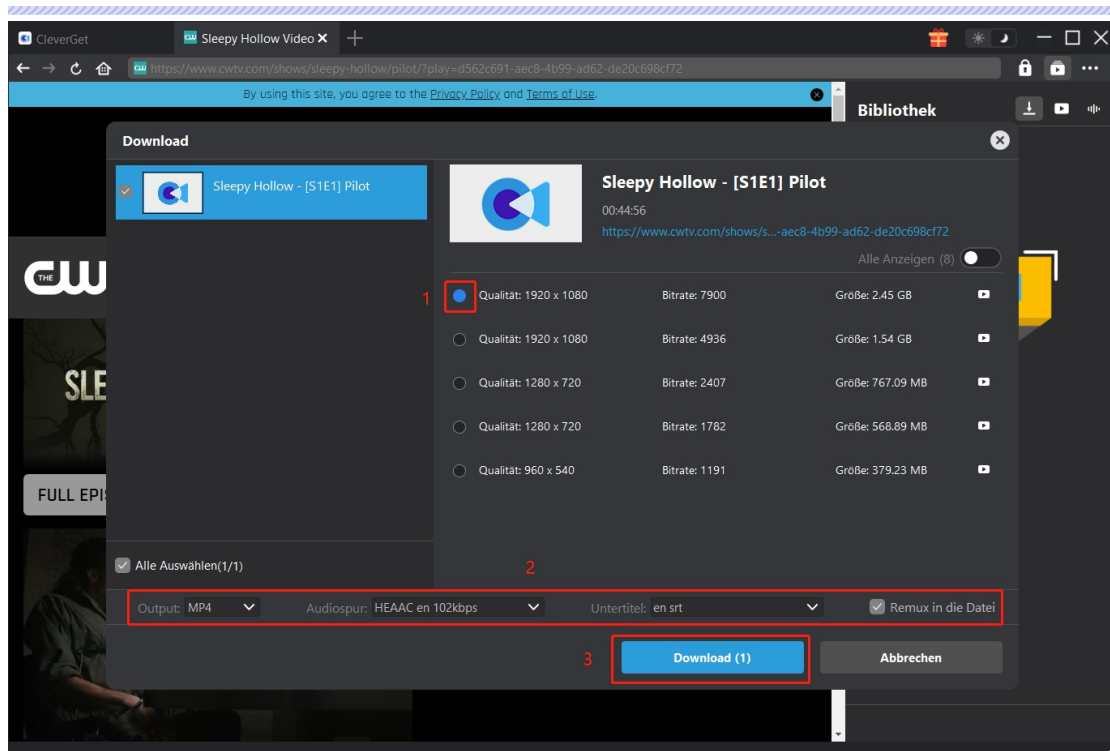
CleverGet
Sleepy Hollow Video
https://www.cwtv.com/shows/sleepy-hollow/pilot/?play=d562c691-aec8-4b99-ad62-de20c698cf72
By using this site, you agree to the Privacy Policy and Terms of Use.
Bibliothek
Download
Sleepy Hollow - [S1E1] Pilot
Sleepy Hollow - [S1E1] Pilot
00:44:56
https://www.cwtv.com/shows/s...-aec8-4b99-ad62-de20c698cf72
Alle Anzeigen (8)
1

| Qualität: 1920 x 1080 | Bitrate: 7900 | Größe: 2.45 GB |
|---|---|---|
| Qualität: 1920 x 1080 | Bitrate: 4936 | Größe: 1.54 GB |
| Qualität: 1280 x 720 | Bitrate: 2407 | Größe: 767.09 MB |
| Qualität: 1280 x 720 | Bitrate: 1782 | Größe: 568.89 MB |
| Qualität: 960 x 540 | Bitrate: 1191 | Größe: 379.23 MB |

THE CW
SLE
FULL EPIS
Alle Auswählen(1/1)
2
Output: MP4
Audiospur: HEAAC en 102kbps
Untertitel: en srt
Remux in die Datei
3
Download (1)
Abbrechen